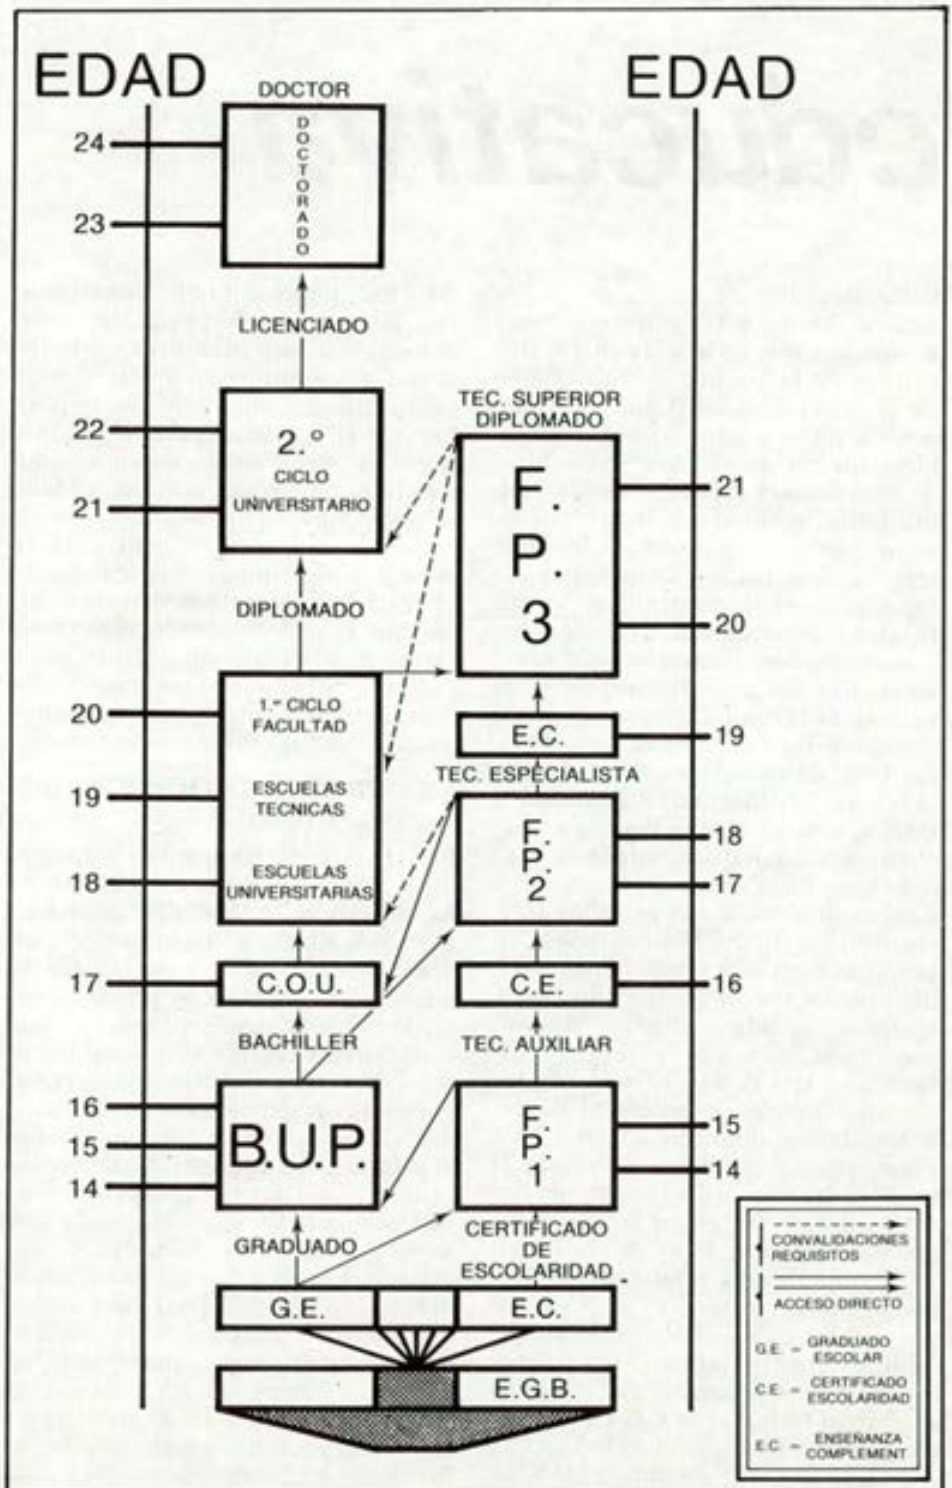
EDAD

EDAD

DOCTOR

DOCTORADO

24

23

LICENCIADO

22

21

2.º CICLO UNIVERSITARIO

DIPLOMADO

20

19

18

1.er CICLO FACULTAD

ESCUELAS TECNICAS

ESCUELAS UNIVERSITARIAS

17

C.O.U.

BACHILLER

16

15

14

B.U.P.

GRADUADO

G.E.

E.C.

E.G.B.

TEC. SUPERIOR DIPLOMADO

F. P. 3

21

20

E.C.

19

TEC. ESPECIALISTA

F. P. 2

18

17

C.E.

16

TEC. AUXILIAR

F. P. 1

15

14

CERTIFICADO DE ESCOLARIDAD

CONVALIDACIONES REQUISITOS

ACCESO DIRECTO

G.E. = GRADUADO ESCOLAR

C.E. = CERTIFICADO ESCOLARIDAD

E.C. = ENSEÑANZA COMPLEMENT